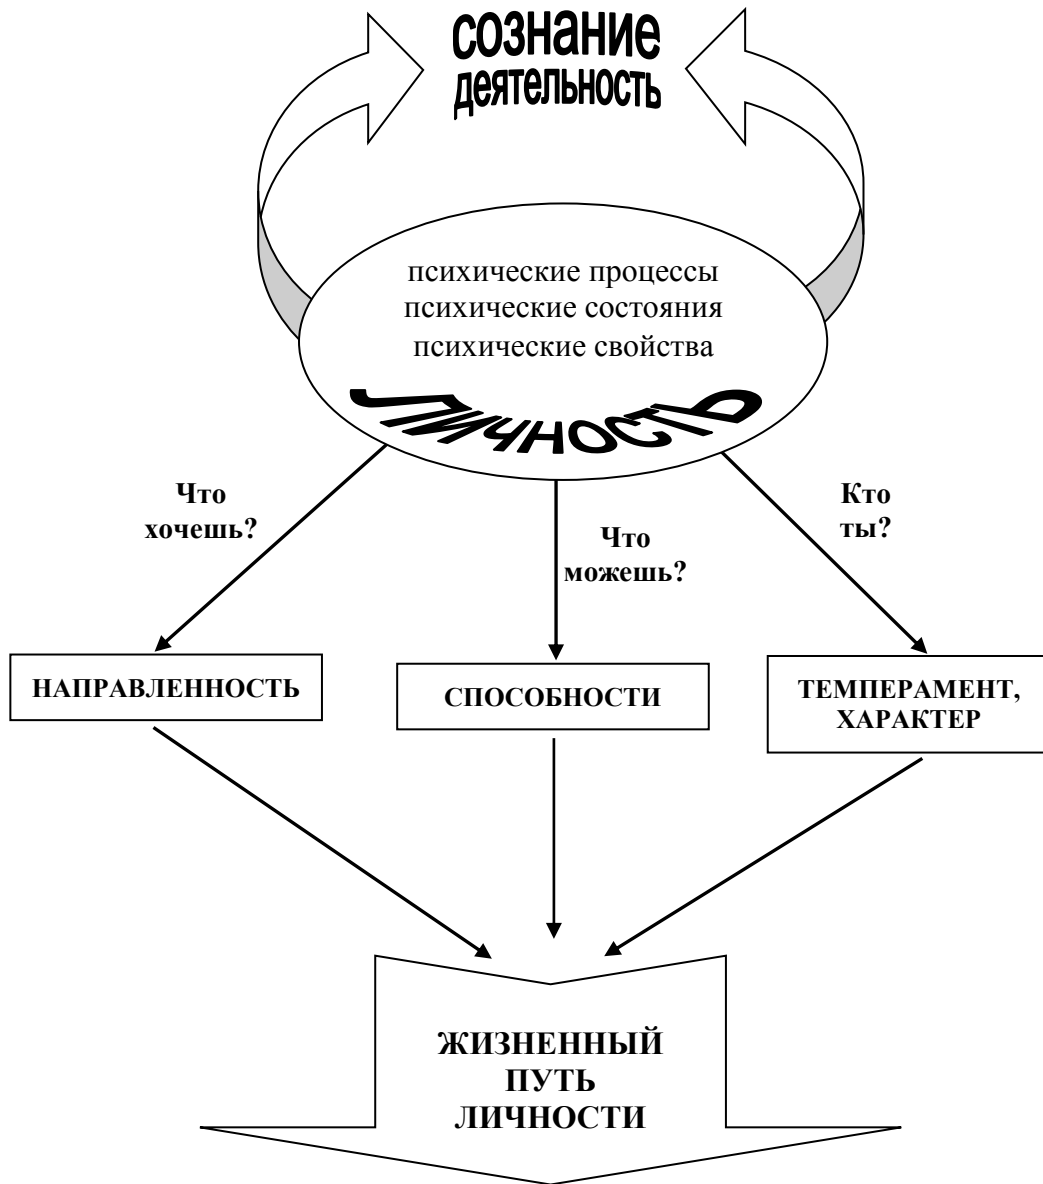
сознание
деятельность

психические процессы
психические состояния
психические свойства

ЛИЧНОСТЬ

Что хочешь?

Что можешь?

Кто ты?

НАПРАВЛЕННОСТЬ

СПОСОБНОСТИ

ТЕМПЕРАМЕНТ, ХАРАКТЕР

ЖИЗНЕННЫЙ ПУТЬ ЛИЧНОСТИ